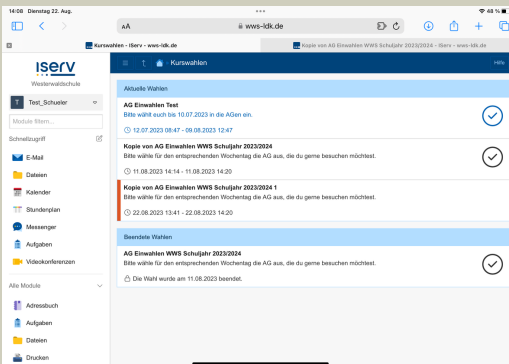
14:08 Dienstag 22. Aug.

48 %

AA wws-ldk.de

Kurswahlen - IServ - wws-ldk.de

Kopie von AG Einwahlen WWS Schuljahr 2023/2024 - IServ - wws-ldk.de

IServ
Westerwaldschule

T Test_Schueler

Module filtern...

Schnellzugriff

E-Mail
Dateien
Kalender
Stundenplan
Messenger
Aufgaben
Videokonferenzen

Alle Module

Adressbuch
Aufgaben
Dateien
Drucken

Kurswahlen

Hilfe

Aktuelle Wahlen

AG Einwahlen Test
Bitte wählt euch bis 10.07.2023 in die AGen ein.
12.07.2023 08:47 - 08.08.2023 12:47

Kopie von AG Einwahlen WWS Schuljahr 2023/2024
Bitte wähle für den entsprechenden Wochentag die AG aus, die du gerne besuchen möchtest.
11.08.2023 14:14 - 11.08.2023 14:20

Kopie von AG Einwahlen WWS Schuljahr 2023/2024 1
Bitte wähle für den entsprechenden Wochentag die AG aus, die du gerne besuchen möchtest.
22.08.2023 13:41 - 22.08.2023 14:20

Beendete Wahlen

AG Einwahlen WWS Schuljahr 2023/2024
Bitte wähle für den entsprechenden Wochentag die AG aus, die du gerne besuchen möchtest.
Die Wahl wurde am 11.08.2023 beendet.